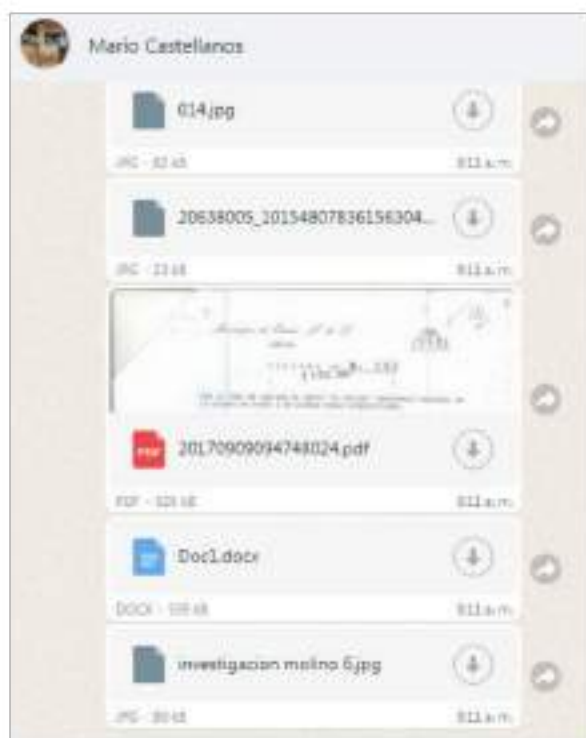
Mario Castellanos

014.jpg

JPG · 82 kB

8:11 a.m.

20638005_10154807836156304...

JPG · 23 kB

8:11 a.m.

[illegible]

20170909094748024.pdf

PDF · 328 kB

8:11 a.m.

Doc1.docx

DOCX · 508 kB

8:11 a.m.

investigacion molino 6.jpg

JPG · 80 kB

8:11 a.m.